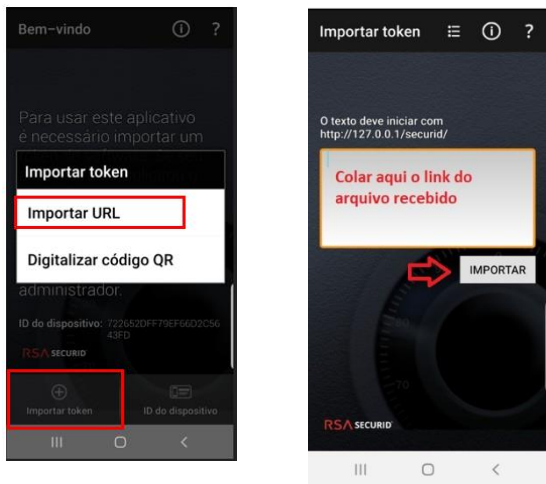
Bem-vindo

Para usar este aplicativo é necessário importar um

Importar token

Importar URL

Digitalizar código QR

administrador.

ID do dispositivo: 722652DFF79EF66D2C5643FD

RSA SECURID

Importar token

ID do dispositivo

Importar token

O texto deve iniciar com http://127.0.0.1/securid/

Colar aqui o link do arquivo recebido

IMPORTAR

RSA SECURID